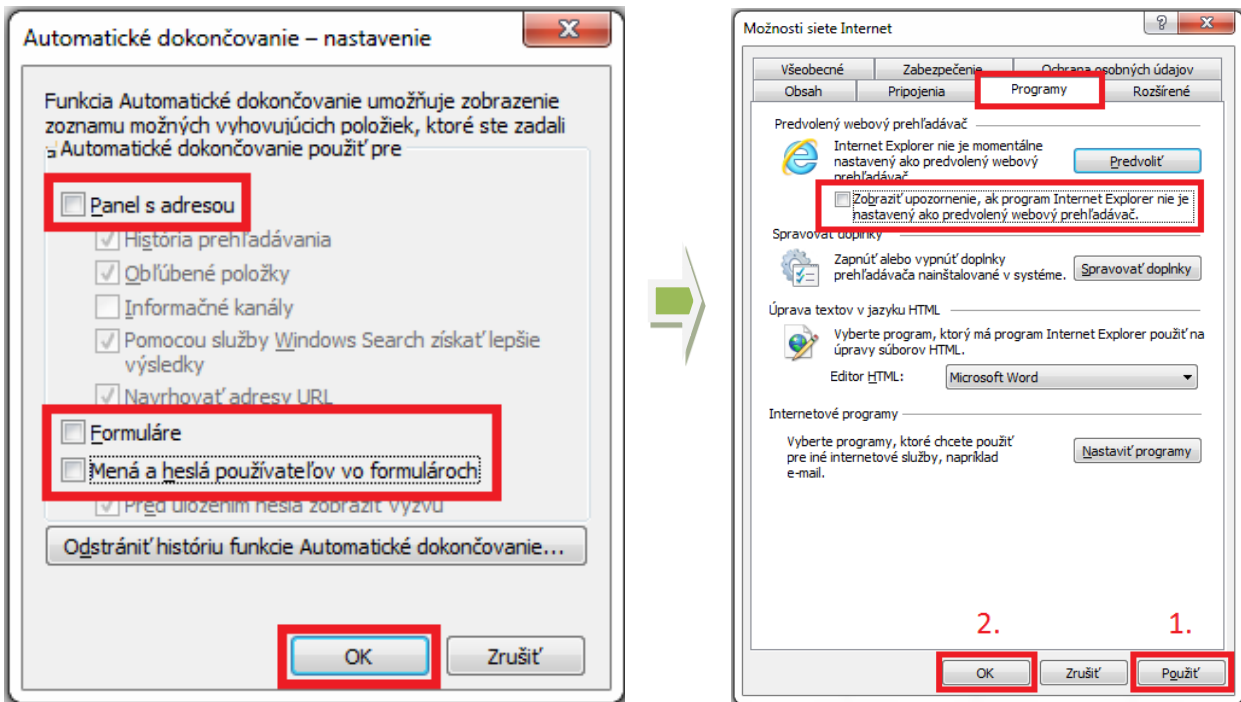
Automatické dokončovanie – nastavenie

Funkcia Automatické dokončovanie umožňuje zobrazenie zoznamu možných vyhovujúcich položiek, ktoré ste zadali

Automatické dokončovanie použiť pre

Panel s adresou

História prehľadávania

Obľúbené položky

Informačné kanály

Pomocou služby Windows Search získať lepšie výsledky

Navrhovať adresy URL

Formuláre

Mená a heslá používateľov vo formulároch

Pred uložením hesla zobraziť výzvu

Odstrániť históriu funkcie Automatické dokončovanie...

OK

Zrušiť

Možnosti siete Internet

?

Všeobecné | Zabezpečenie | Ochrana osobných údajov
Obsah | Pripojenia | Programy | Rozšírené

Predvolený webový prehľadávač

Internet Explorer nie je momentálne nastavený ako predvolený webový prehľadávač.

Predvoliť

Zobraziť upozornenie, ak program Internet Explorer nie je nastavený ako predvolený webový prehľadávač.

Spravovať doplnky

Zapnúť alebo vypnúť doplnky prehľadávača nainštalované v systéme.

Spravovať doplnky

Úprava textov v jazyku HTML

Vyberte program, ktorý má program Internet Explorer použiť na úpravy súborov HTML.

Editor HTML:

Microsoft Word

Internetové programy

Vyberte programy, ktoré chcete použiť pre iné internetové služby, napríklad e-mail.

Nastaviť programy

2.

1.

OK

Zrušiť

Použiť